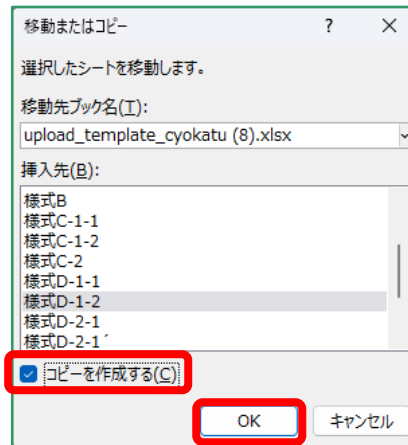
移動またはコピー ? ×

選択したシートを移動します。

移動先ブック名(T):

upload_template_cyokatu (8).xlsx

挿入先(B):

様式B
様式C-1-1
様式C-1-2
様式C-2
様式D-1-1
様式D-1-2
様式D-2-1
様式D-2-1´

コピーを作成する(C)

OK キャンセル